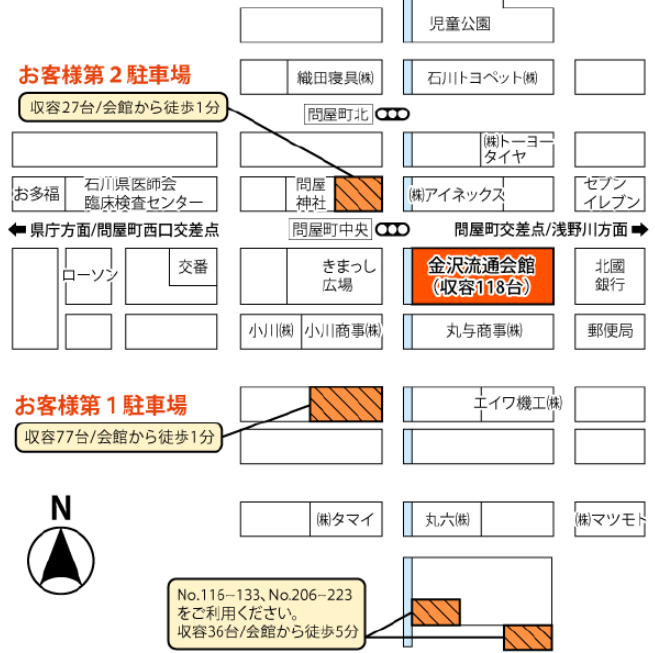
児童公園

お客様第２駐車場
収容27台/会館から徒歩1分

織田寝具㈱
石川トヨペット㈱
問屋町北

㈱トーヨータイヤ

お多福
石川県医師会臨床検査センター
問屋神社
㈱アイネックス
セブンイレブン

県庁方面/問屋町西口交差点
問屋町中央
問屋町交差点/浅野川方面

ローソン
交番
きまっし広場
金沢流通会館（収容118台）
北國銀行

小川㈱
小川商事㈱
丸与商事㈱
郵便局

お客様第１駐車場
収容77台/会館から徒歩1分
エイワ機工㈱

N

㈱タマイ
丸六㈱
㈱マツモト

No.116−133、No.206−223をご利用ください。
収容36台/会館から徒歩5分